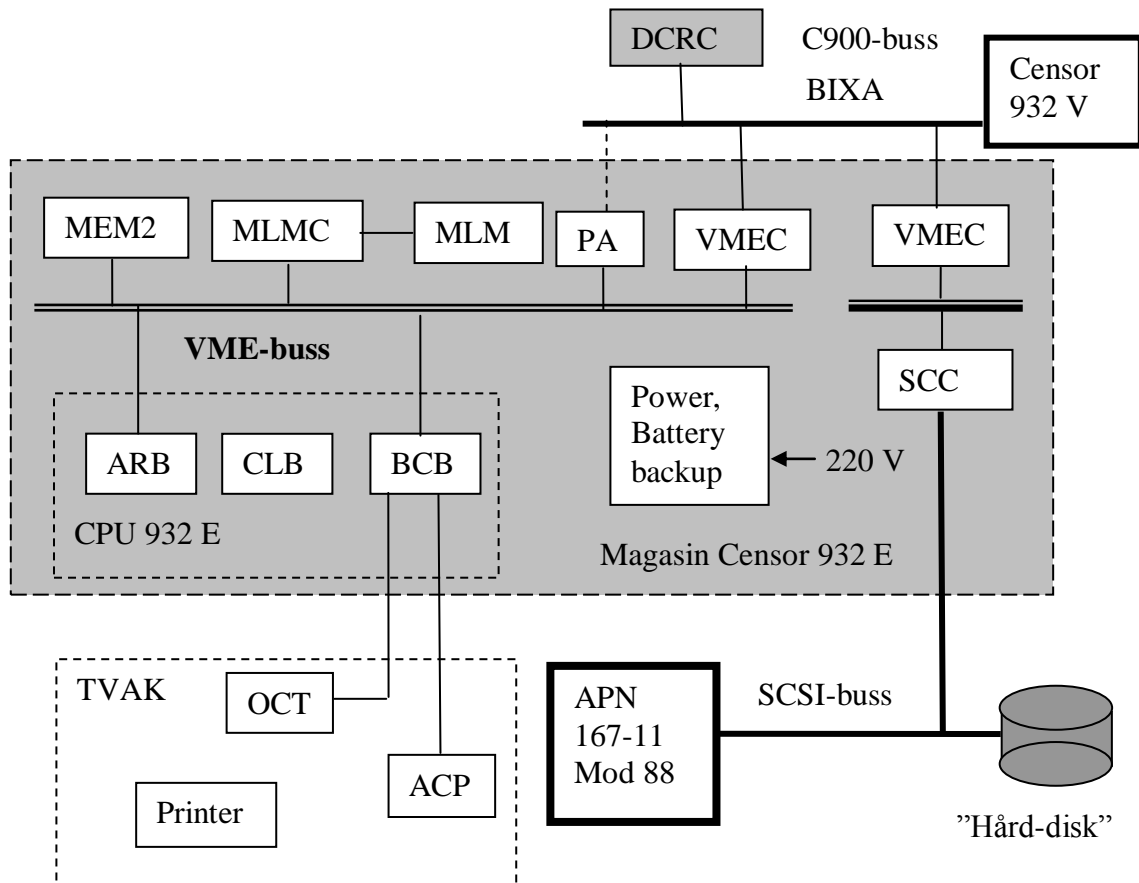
DCRC

C900-buss

BIXA

Censor 932 V

MEM2

MLMC

MLM

PA

VMEC

VMEC

VME-buss

SCC

Power, Battery backup

← 220 V

ARB

CLB

BCB

CPU 932 E

Magasin Censor 932 E

TVAK

OCT

ACP

Printer

APN 167-11 Mod 88

SCSI-buss

”Hård-disk”